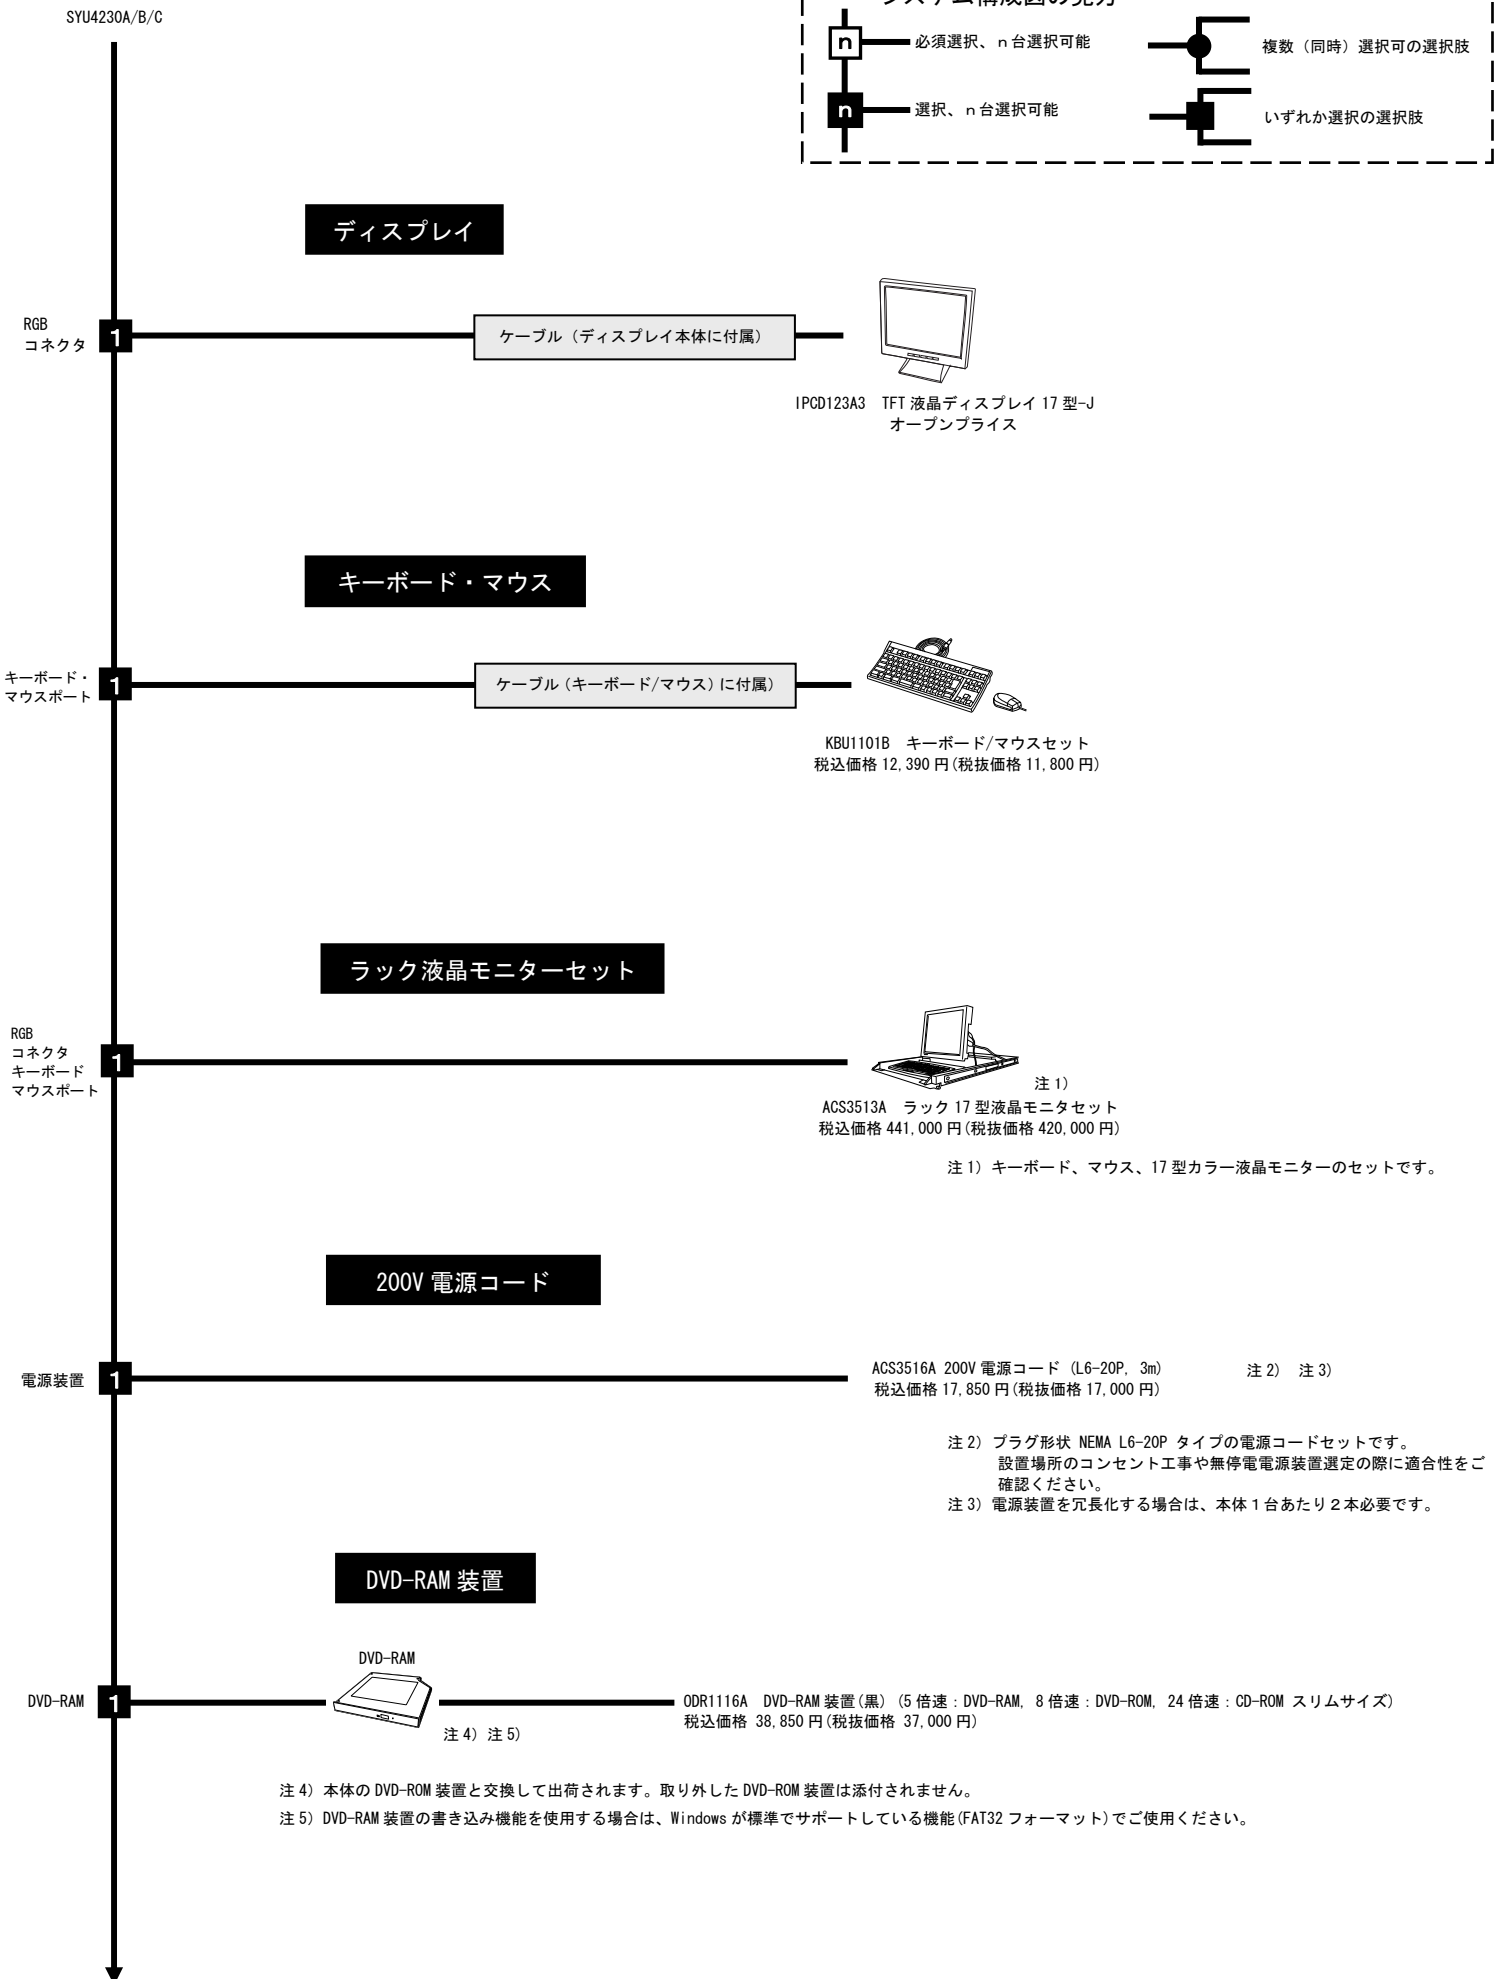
SYU4230A/B/C

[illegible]

n 必須選択、n 台選択可能

n 選択、n 台選択可能

複数（同時）選択可の選択肢

いずれか選択の選択肢

ディスプレイ

RGB
コネクタ 1

ケーブル（ディスプレイ本体に付属）

IPCD123A3 TFT 液晶ディスプレイ 17 型-J
オープンプライス

キーボード・マウス

キーボード・
マウスポート 1

ケーブル（キーボード/マウス）に付属）

KBU1101B キーボード/マウスセット
税込価格 12,390 円(税抜価格 11,800 円)

ラック液晶モニターセット

RGB
コネクタ
キーボード
マウスポート 1

注 1)

ACS3513A ラック 17 型液晶モニタセット
税込価格 441,000 円(税抜価格 420,000 円)

注 1) キーボード、マウス、17 型カラー液晶モニターのセットです。

200V 電源コード

電源装置 1

ACS3516A 200V 電源コード（L6-20P, 3m） 注 2) 注 3)
税込価格 17,850 円(税抜価格 17,000 円)

注 2) プラグ形状 NEMA L6-20P タイプの電源コードセットです。
設置場所のコンセント工事や無停電電源装置選定の際に適合性をご確認ください。
注 3) 電源装置を冗長化する場合は、本体 1 台あたり 2 本必要です。

DVD-RAM 装置

DVD-RAM

DVD-RAM 1

注 4) 注 5)

ODR1116A DVD-RAM 装置(黒) (5 倍速：DVD-RAM, 8 倍速：DVD-ROM, 24 倍速：CD-ROM スリムサイズ)
税込価格 38,850 円(税抜価格 37,000 円)

注 4) 本体の DVD-ROM 装置と交換して出荷されます。取り外した DVD-ROM 装置は添付されません。
注 5) DVD-RAM 装置の書き込み機能を使用する場合は、Windows が標準でサポートしている機能(FAT32 フォーマット)でご使用ください。